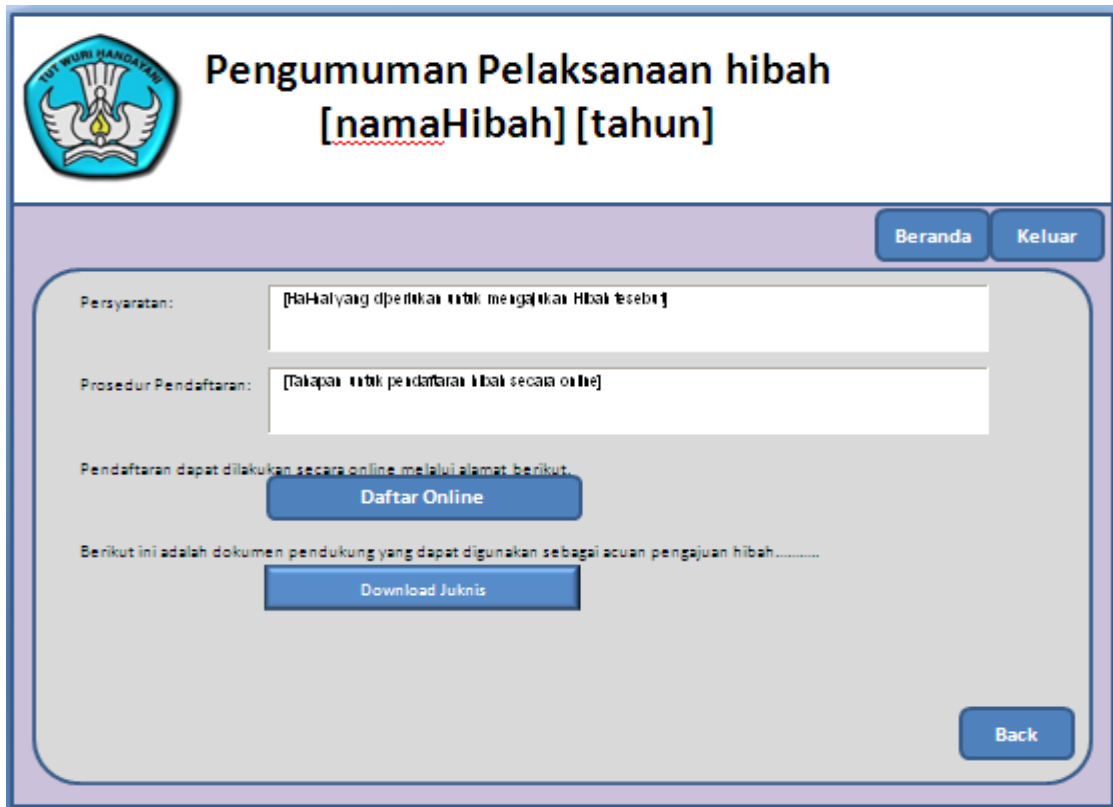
TUT WURI HANDAYANI

Pengumuman Pelaksanaan hibah [namaHibah] [tahun]

Beranda

Keluar

Persyaratan:

[Hal-Hal yang diperlukan untuk mengajukan Hibah tesebut]

Prosedur Pendaftaran:

[Tahapan untuk pendaftaran hibah secara online]

Pendaftaran dapat dilakukan secara online melalui alamat berikut.

Daftar Online

Berikut ini adalah dokumen pendukung yang dapat digunakan sebagai acuan pengajuan hibah..........

Download Juknis

Back